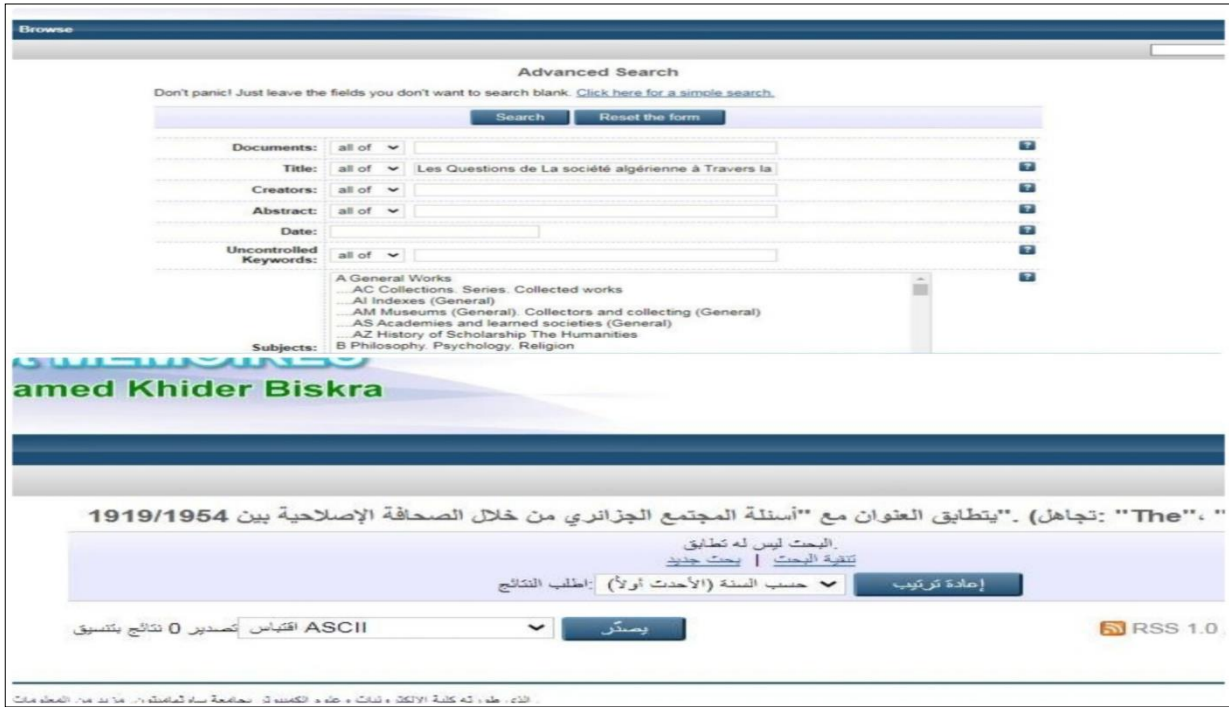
Browse

Advanced Search

Don't panic! Just leave the fields you don't want to search blank. Click here for a simple search.

Search | Reset the form

Documents: all of
Title: all of | Les Questions de La société algérienne à Travers la
Creators: all of
Abstract: all of
Date:
Uncontrolled Keywords: all of
Subjects:
A General Works
....AC Collections. Series. Collected works
....AI Indexes (General)
....AM Museums (General). Collectors and collecting (General)
....AS Academies and learned societies (General)
....AZ History of Scholarship The Humanities
B Philosophy. Psychology. Religion

amed Khider Biskra

1919/1954 يتطابق العنوان مع "أسئلة المجتمع الجزائري من خلال الصحافة الإصلاحية بين" . (تجاهل: "The" ، "

.البحث ليس له تطابق
تنقية البحث | بحث جديد

إعادة ترتيب | حسب السنة (الأحدث أولاً) :اطلب النتائج

تصدير 0 نتائج بتنسيق | ASCII اقتباس | يصدّر

RSS 1.0

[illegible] الذي طورته كلية الإلكترونيات وعلوم الكمبيوتر بجامعة ساوثهامبتون. مزيد من المعلومات